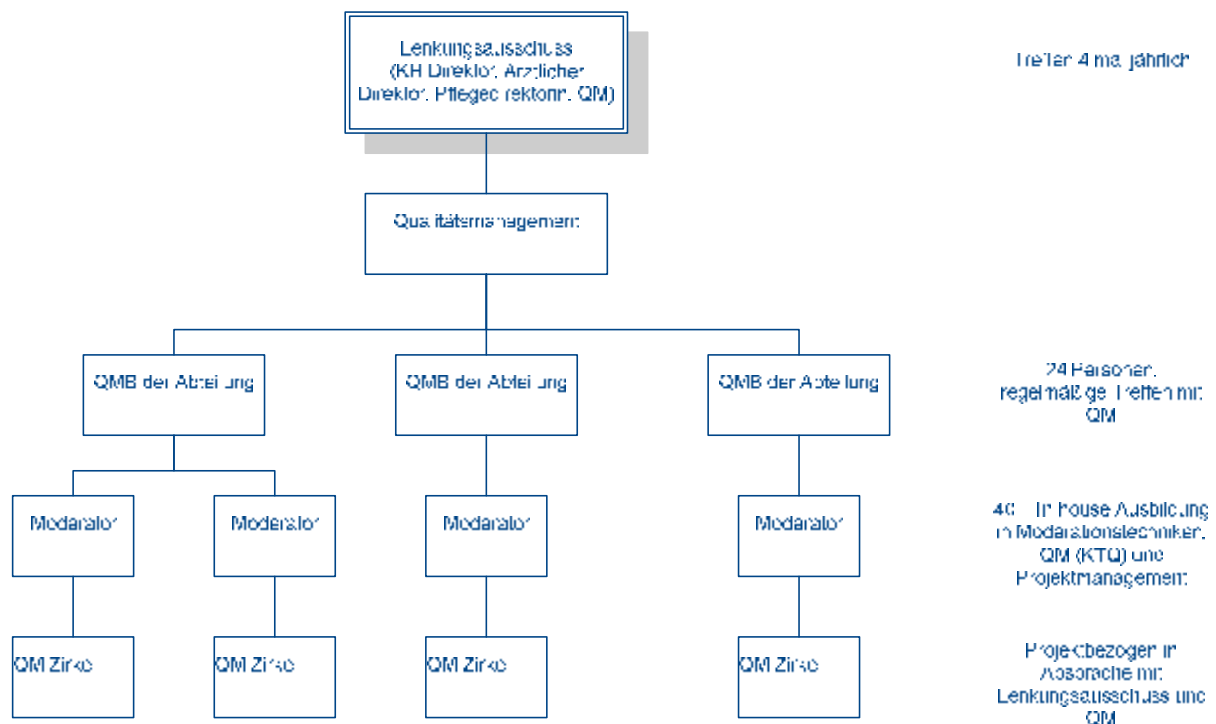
Lenkungsausschuss (KH Direktor, Ärztlicher Direktor, Pflegedirektorin, QM)

Treffen 4 mal jährlich

Qualitätsmanagement

QMB der Abteilung

QMB der Abteilung

QMB der Abteilung

24 Personen, regelmäßige Treffen mit QM

Moderator

Moderator

Moderator

Moderator

40 – In house Ausbildung in Moderationstechniken, QM (KTQ) und Projektmanagement

QM Zirkel

QM Zirkel

QM Zirkel

QM Zirkel

Projektbezogen in Absprache mit Lenkungsausschuss und QM